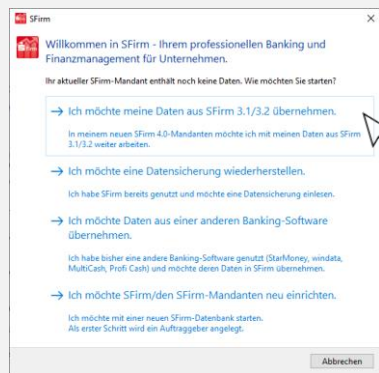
SFirm

Willkommen in SFirm - Ihrem professionellen Banking und Finanzmanagement für Unternehmen.

Ihr aktueller SFirm-Mandant enthält noch keine Daten. Wie möchten Sie starten?

→ Ich möchte meine Daten aus SFirm 3.1/3.2 übernehmen.

In meinem neuen SFirm 4.0-Mandanten möchte ich mit meinen Daten aus SFirm 3.1/3.2 weiter arbeiten.

→ Ich möchte eine Datensicherung wiederherstellen.

Ich habe SFirm bereits genutzt und möchte eine Datensicherung einlesen.

→ Ich möchte Daten aus einer anderen Banking-Software übernehmen.

Ich habe bisher eine andere Banking-Software genutzt (StarMoney, windata, MultiCash, Profi Cash) und möchte deren Daten in SFirm übernehmen.

→ Ich möchte SFirm/den SFirm-Mandanten neu einrichten.

Ich möchte mit einer neuen SFirm-Datenbank starten.
Als erster Schritt wird ein Auftraggeber angelegt.

Abbrechen